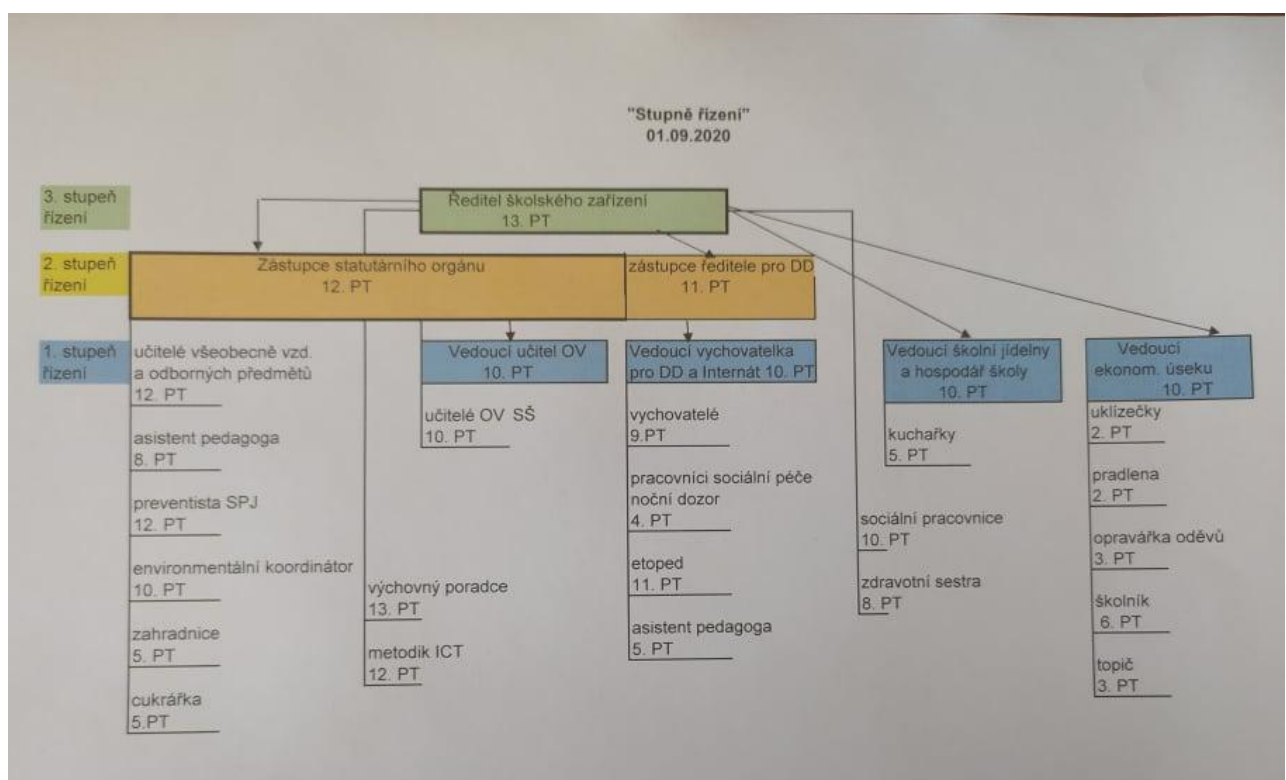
"Stupně řízení"
01.09.2020

3. stupeň řízení

Ředitel školského zařízení
13. PT

2. stupeň řízení

Zástupce statutárního orgánu
12. PT

zástupce ředitele pro DD
11. PT

1. stupeň řízení

učitelé všeobecně vzd. a odborných předmětů
12. PT

asistent pedagoga
8. PT

preventista SPJ
12. PT

environmentální koordinátor
10. PT

zahradnice
5. PT

cukrářka
5.PT

výchovný poradce
13. PT

metodik ICT
12. PT

Vedoucí učitel OV
10. PT

učitelé OV SŠ
10. PT

Vedoucí vychovatelka pro DD a Internát 10. PT

vychovatelé
9.PT

pracovníci sociální péče noční dozor
4. PT

etoped
11. PT

asistent pedagoga
5. PT

sociální pracovnice
10. PT

zdravotní sestra
8. PT

Vedoucí školní jídelny a hospodář školy
10. PT

kuchařky
5. PT

Vedoucí ekonom. úseku
10. PT

uklízečky
2. PT

pradlena
2. PT

opravářka oděvů
3. PT

školník
6. PT

topič
3. PT